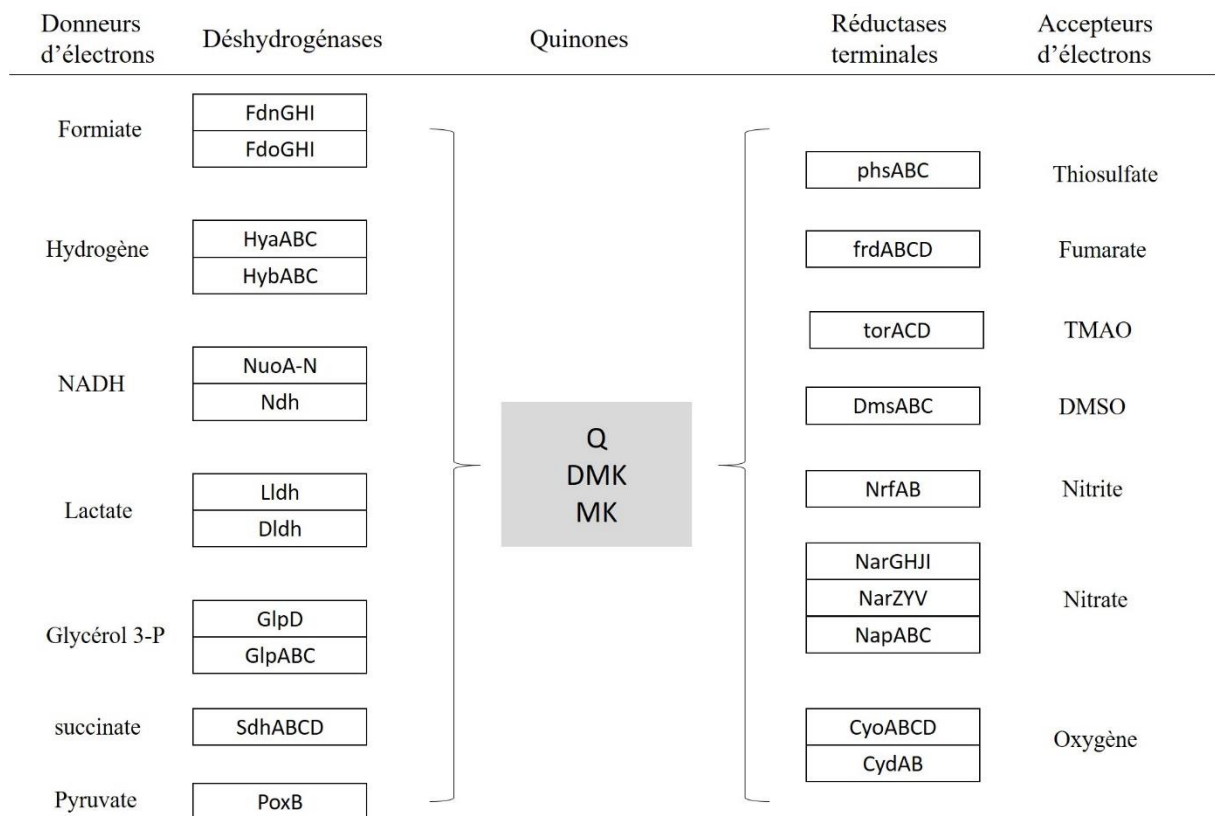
| Donneurs d'électrons | Déshydrogénases | Quinones | Réductases terminales | Accepteurs d'électrons |
|---|---|---|---|---|
| Formiate | FdnGHI | | | |
| | FdoGHI | | phsABC | Thiosulfate |
| Hydrogène | HyaABC | | frdABCD | Fumarate |
| | HybABC | | | |
| NADH | NuoA-N | | torACD | TMAO |
| | Ndh | Q | DmsABC | DMSO |
| | | DMK | | |
| Lactate | Lldh | MK | NrfAB | Nitrite |
| | Dldh | | | |
| | | | NarGHJI | |
| Glycérol 3-P | GlpD | | NarZYV | Nitrate |
| | GlpABC | | NapABC | |
| succinate | SdhABCD | | CyoABCD | Oxygène |
| Pyruvate | PoxB | | CydAB | |